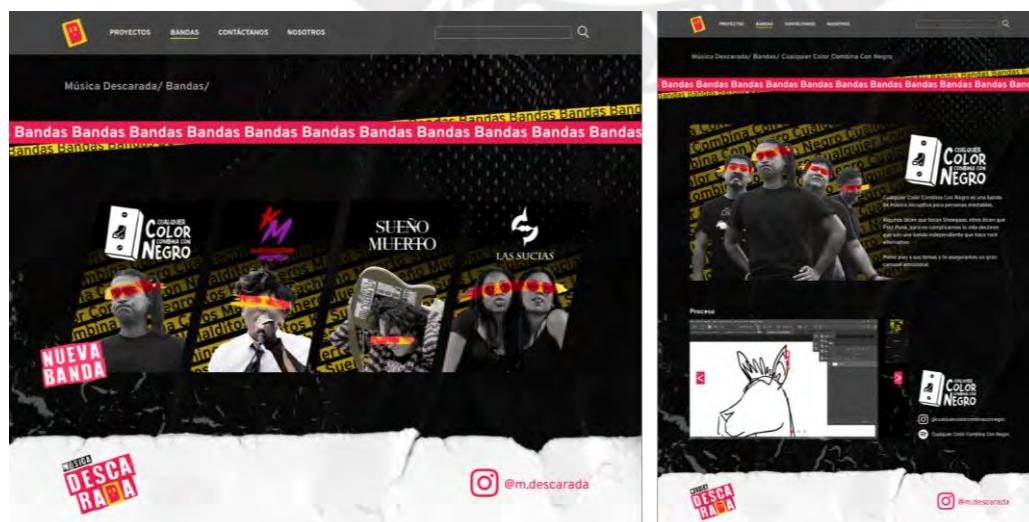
PROYECTOS BANDAS CONTÁCTANOS NOSOTROS

Música Descarada/ Bandas/

Bandas Bandas Bandas Bandas Bandas Bandas Bandas Bandas Bandas Bandas Bandas Bandas

Bandas Bandas Bandas

CUALQUIER COLOR COMBINA CON NEGRO

SUEÑO MUERTO

LAS SUCIAS

NUEVA BANDA

MÚSICA DESCARADA

@m.descarada

PROYECTOS BANDAS CONTÁCTANOS NOSOTROS

Música Descarada/ Bandas/ Cualquier Color Combina Con Negro

Bandas Bandas Bandas Bandas Bandas Bandas Bandas Bandas Bandas Bandas Bandas Bandas

CUALQUIER COLOR COMBINA CON NEGRO

Cualquier Color Combina Con Negro es una banda de música disruptiva para personas inestables.

Algunos dicen que tocan Shoegaze, otros dicen que Post Punk, para no complicarnos la vida decimos que son una banda independiente que hace rock alternativo.

Ponle play a sus temas y te aseguramos un gran carrusel emocional.

Proceso

CUALQUIER COLOR COMBINA CON NEGRO

@cualquiercolorcombinaconnegro

Cualquier Color Combina Con Negro

MÚSICA DESCARADA

@m.descarada